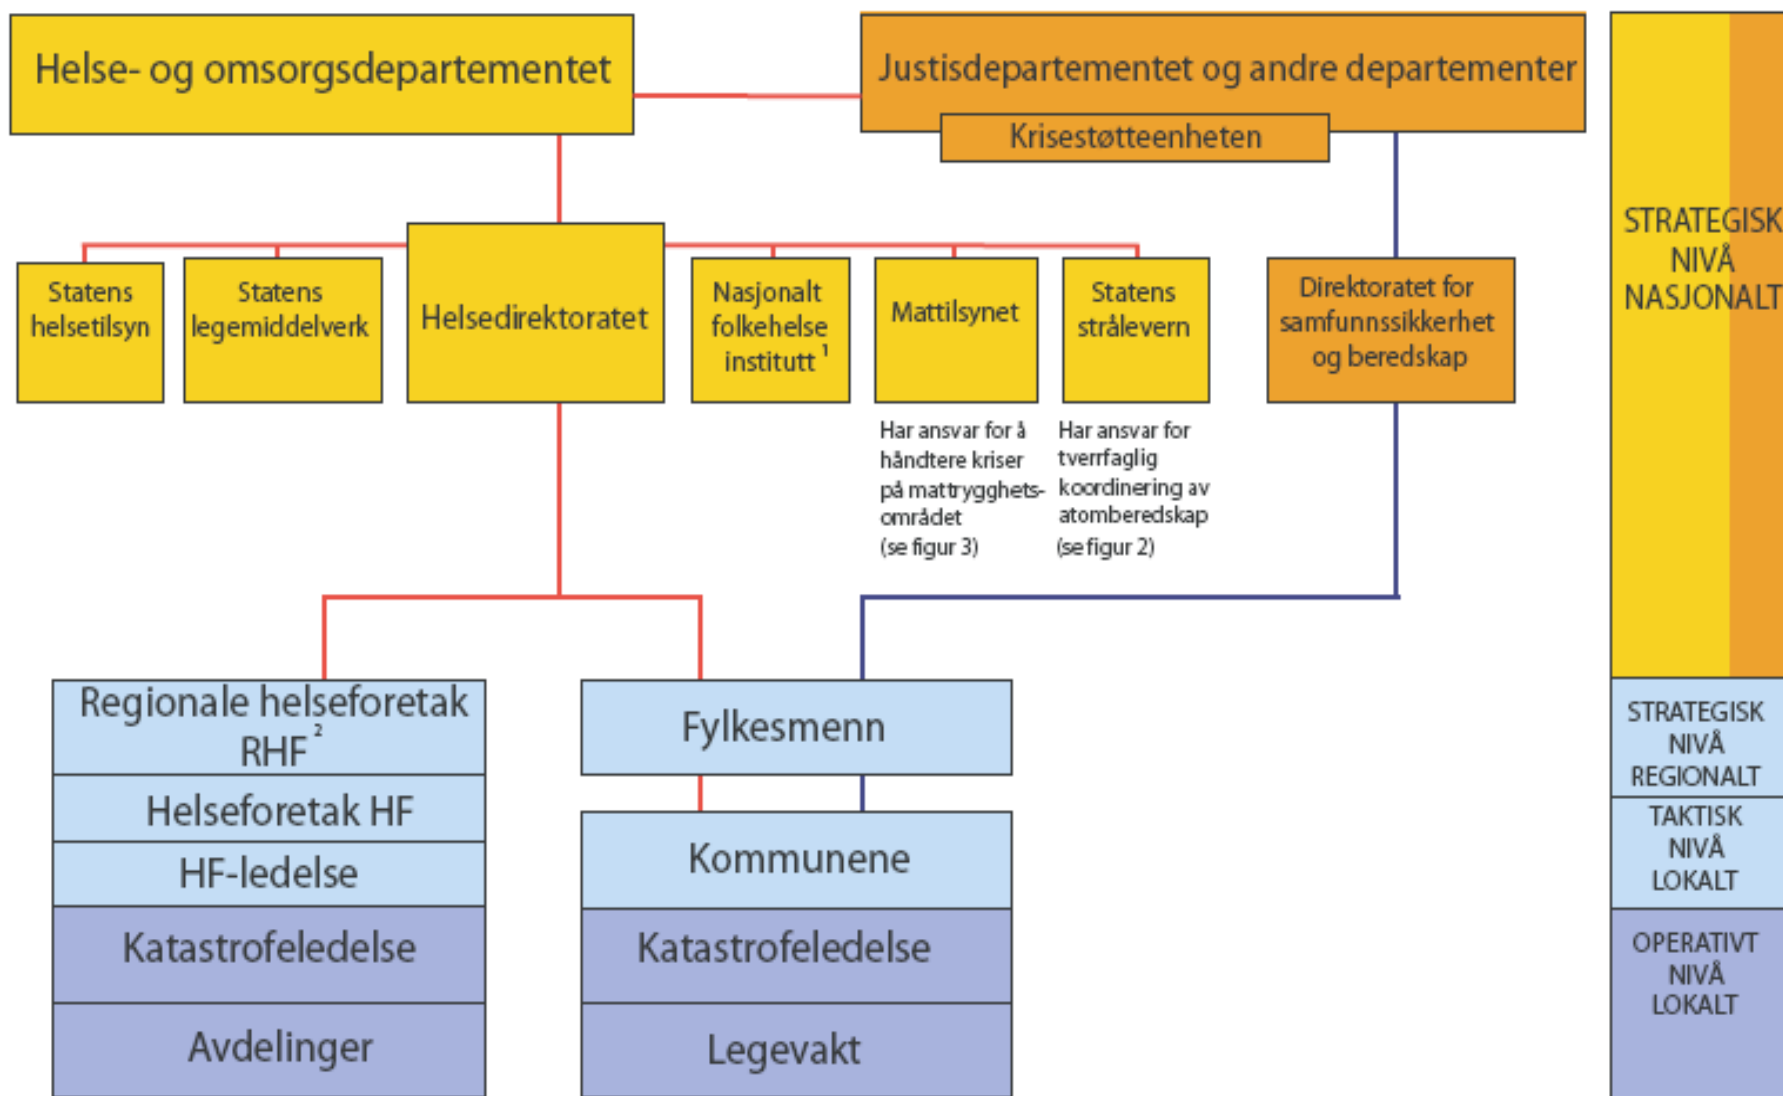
Helse- og omsorgsdepartementet

Justisdepartementet og andre departementer

Krisestøtteenheten

STRATEGISK NIVÅ NASJONALT

Statens helsetilsyn

Statens legemiddelverk

Helsedirektoratet

Nasjonalt folkehelse institutt $^1$

Mattilsynet

Statens strålevern

Direktoratet for samfunnssikkerhet og beredskap

Har ansvar for å håndtere kriser på mattrygghetsområdet (se figur 3)

Har ansvar for tverrfaglig koordinering av atomberedskap (se figur 2)

Regionale helseforetak RHF $^2$

Helseforetak HF

HF-ledelse

Katastrofeledelse

Avdelinger

Fylkesmenn

Kommunene

Katastrofeledelse

Legevakt

STRATEGISK NIVÅ REGIONALT

TAKTISK NIVÅ LOKALT

OPERATIVT NIVÅ LOKALT